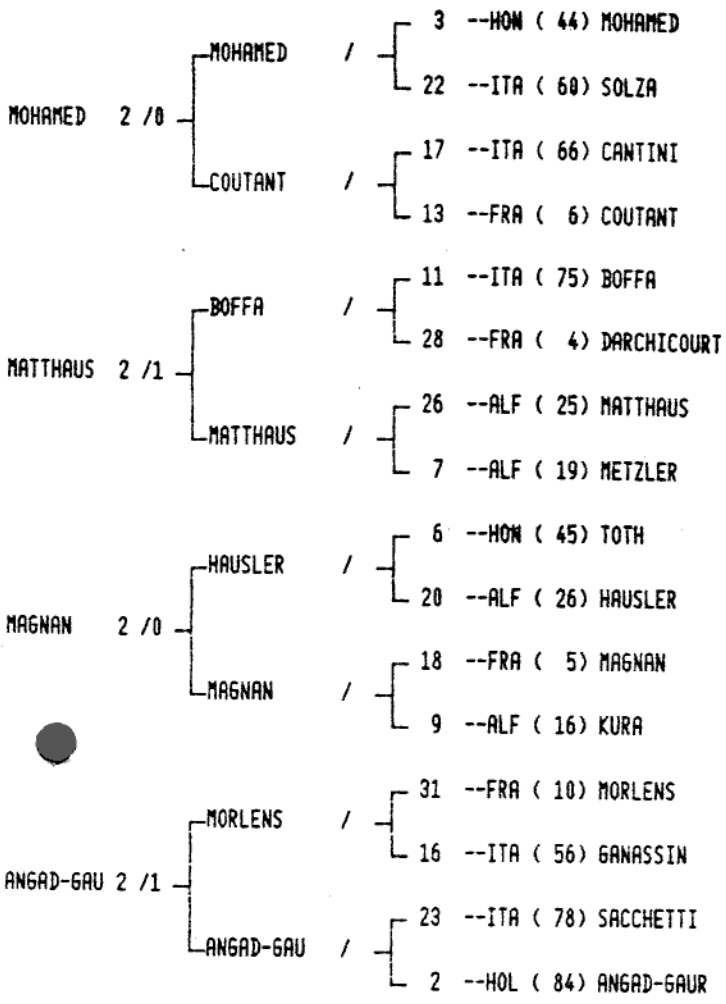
3 --HON ( 44) MOHAMED
MOHAMED /
22 --ITA ( 60) SOLZA
MOHAMED 2 /0
17 --ITA ( 66) CANTINI
COUTANT /
13 --FRA ( 6) COUTANT

11 --ITA ( 75) BOFFA
BOFFA /
28 --FRA ( 4) DARCHICOURT
MATTHAUS 2 /1
26 --ALF ( 25) MATTHAUS
MATTHAUS /
7 --ALF ( 19) METZLER

6 --HON ( 45) TOTH
HAUSLER /
20 --ALF ( 26) HAUSLER
MAGNAN 2 /0
18 --FRA ( 5) MAGNAN
MAGNAN /
9 --ALF ( 16) KURA

31 --FRA ( 10) MORLENS
MORLENS /
16 --ITA ( 56) GANASSIN
ANGAD-GAU 2 /1
23 --ITA ( 78) SACCHETTI
ANGAD-GAU /
2 --HOL ( 84) ANGAD-GAUR